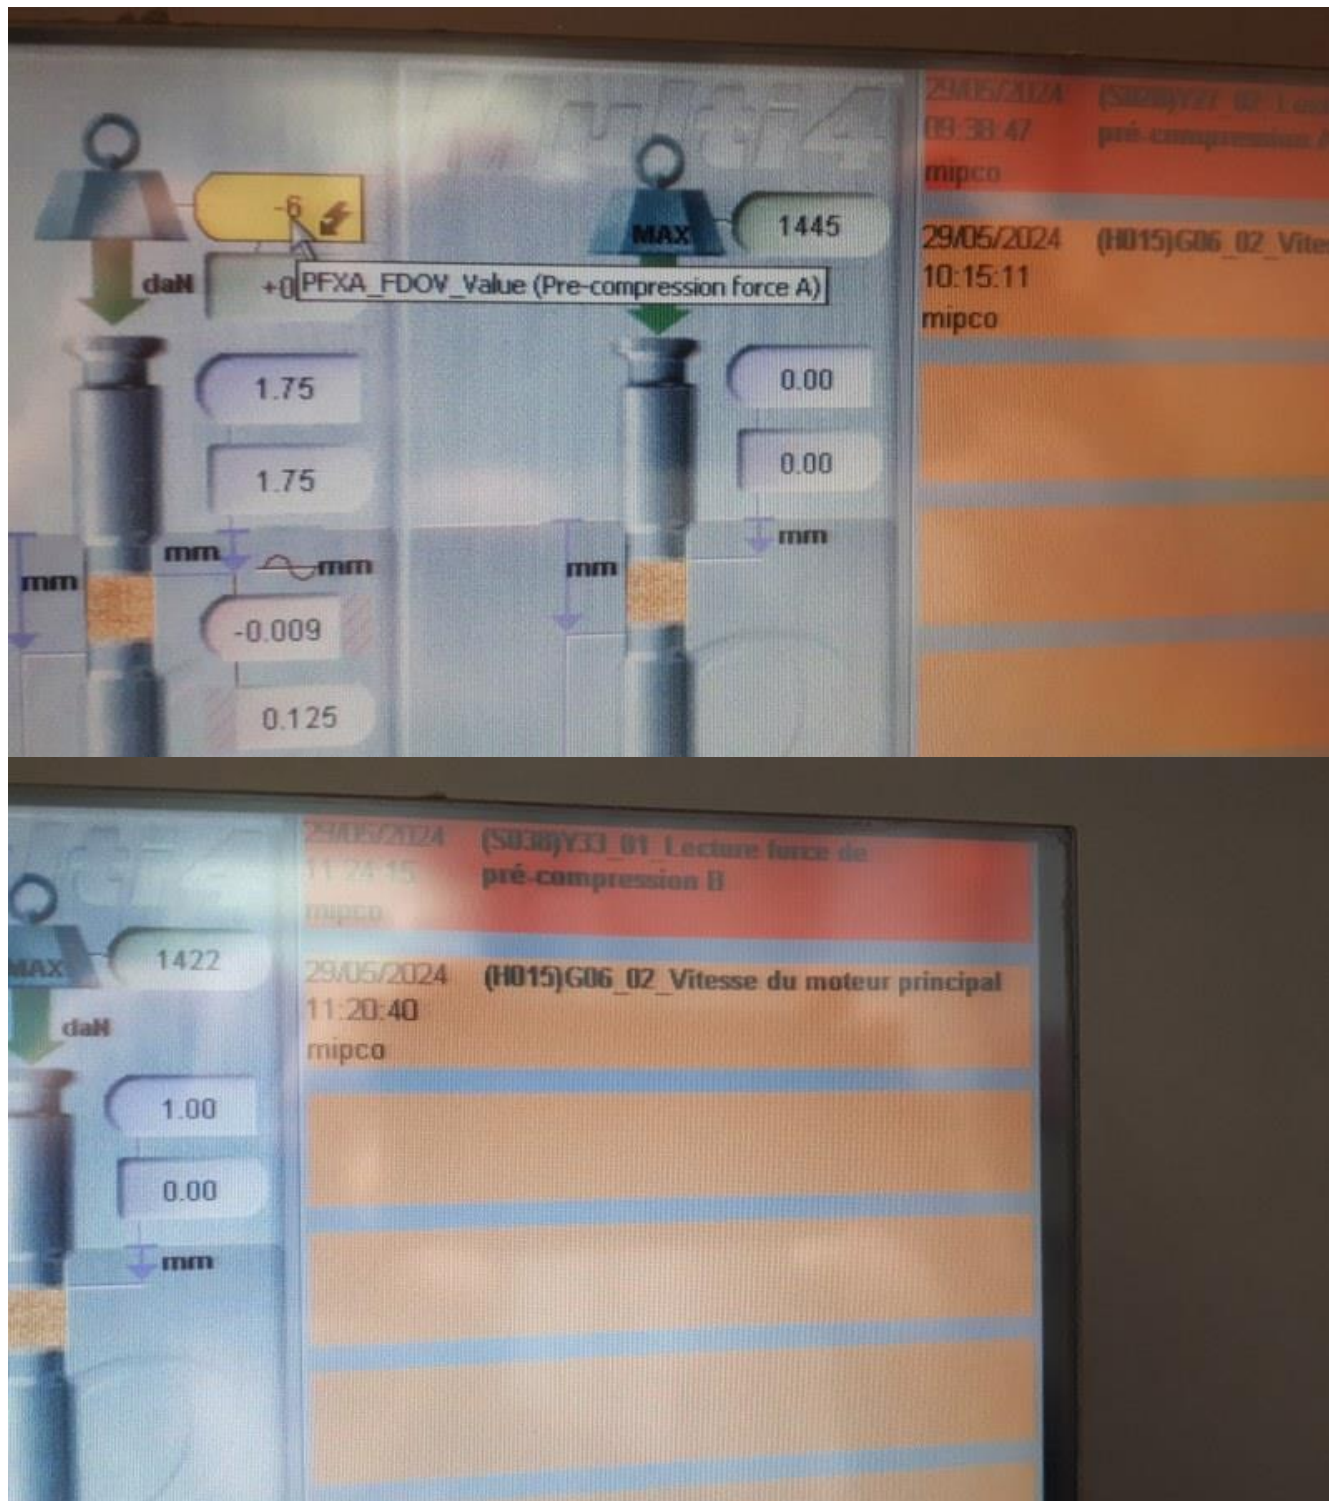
-6

daN +0 PFXA_FDOV_Value (Pre-compression force A)

1.75

1.75

mm

mm

mm

-0.009

0.125

MAX 1445

0.00

0.00

mm

mm

29/05/2024 09:38:47 mipco (S0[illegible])Y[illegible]_02_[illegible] pré-compression A

29/05/2024 10:15:11 mipco (H015)G06_02_Vite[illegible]

29/05/2024 11:24:15 mipco (S038)Y33_01_Lecture force de pré-compression B

MAX 1422

daN

1.00

0.00

mm

29/05/2024 11:20:40 mipco (H015)G06_02_Vitesse du moteur principal